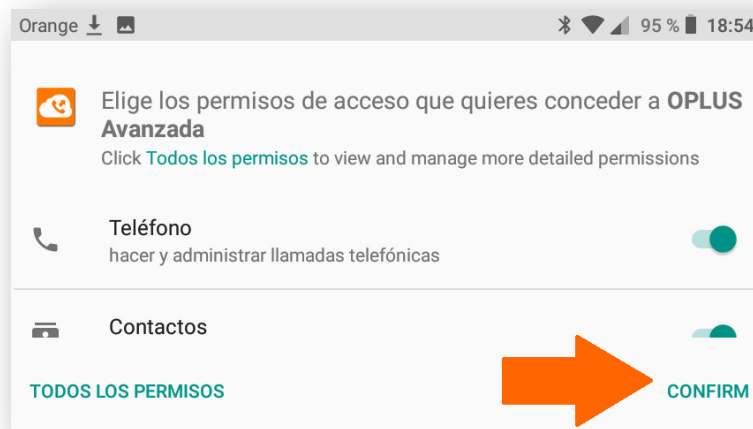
Orange 95 % 18:54

Elige los permisos de acceso que quieres conceder a **OPLUS Avanzada**

Click Todos los permisos to view and manage more detailed permissions

Teléfono
hacer y administrar llamadas telefónicas

Contactos

TODOS LOS PERMISOS

CONFIRM